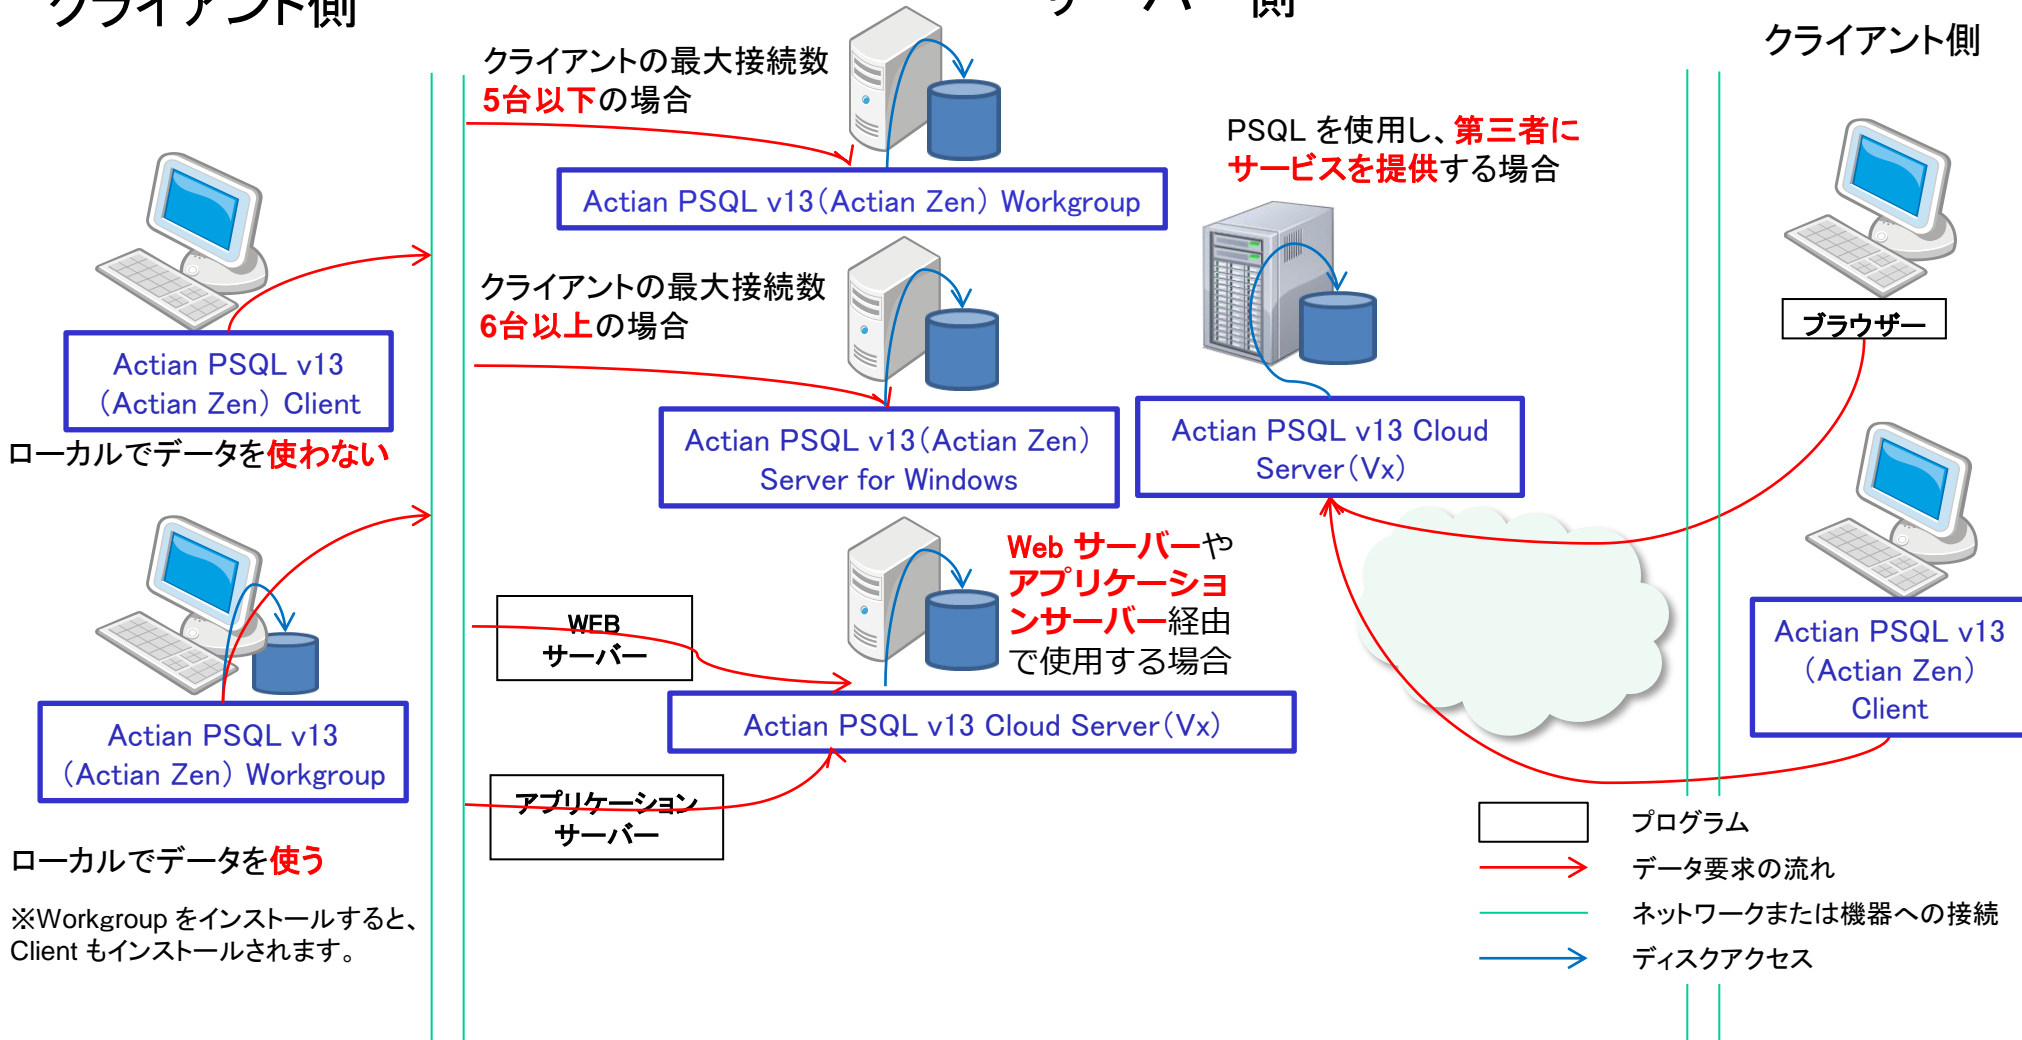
クライアント側

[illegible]側

クライアントの最大接続数 5台以下の場合

Actian PSQL v13（Actian Zen）Workgroup

PSQL を使用し、第三者にサービスを提供する場合

クライアント側

Actian PSQL v13（Actian Zen）Client

ローカルでデータを使わない

クライアントの最大接続数 6台以上の場合

Actian PSQL v13（Actian Zen）Server for Windows

Actian PSQL v13 Cloud Server（Vx）

ブラウザー

Web サーバーやアプリケーションサーバー経由で使用する場合

WEB サーバー

Actian PSQL v13 Cloud Server（Vx）

Actian PSQL v13（Actian Zen）Workgroup

Actian PSQL v13（Actian Zen）Client

アプリケーションサーバー

ローカルでデータを使う

※Workgroup をインストールすると、Client もインストールされます。

プログラム
データ要求の流れ
ネットワークまたは機器への接続
ディスクアクセス